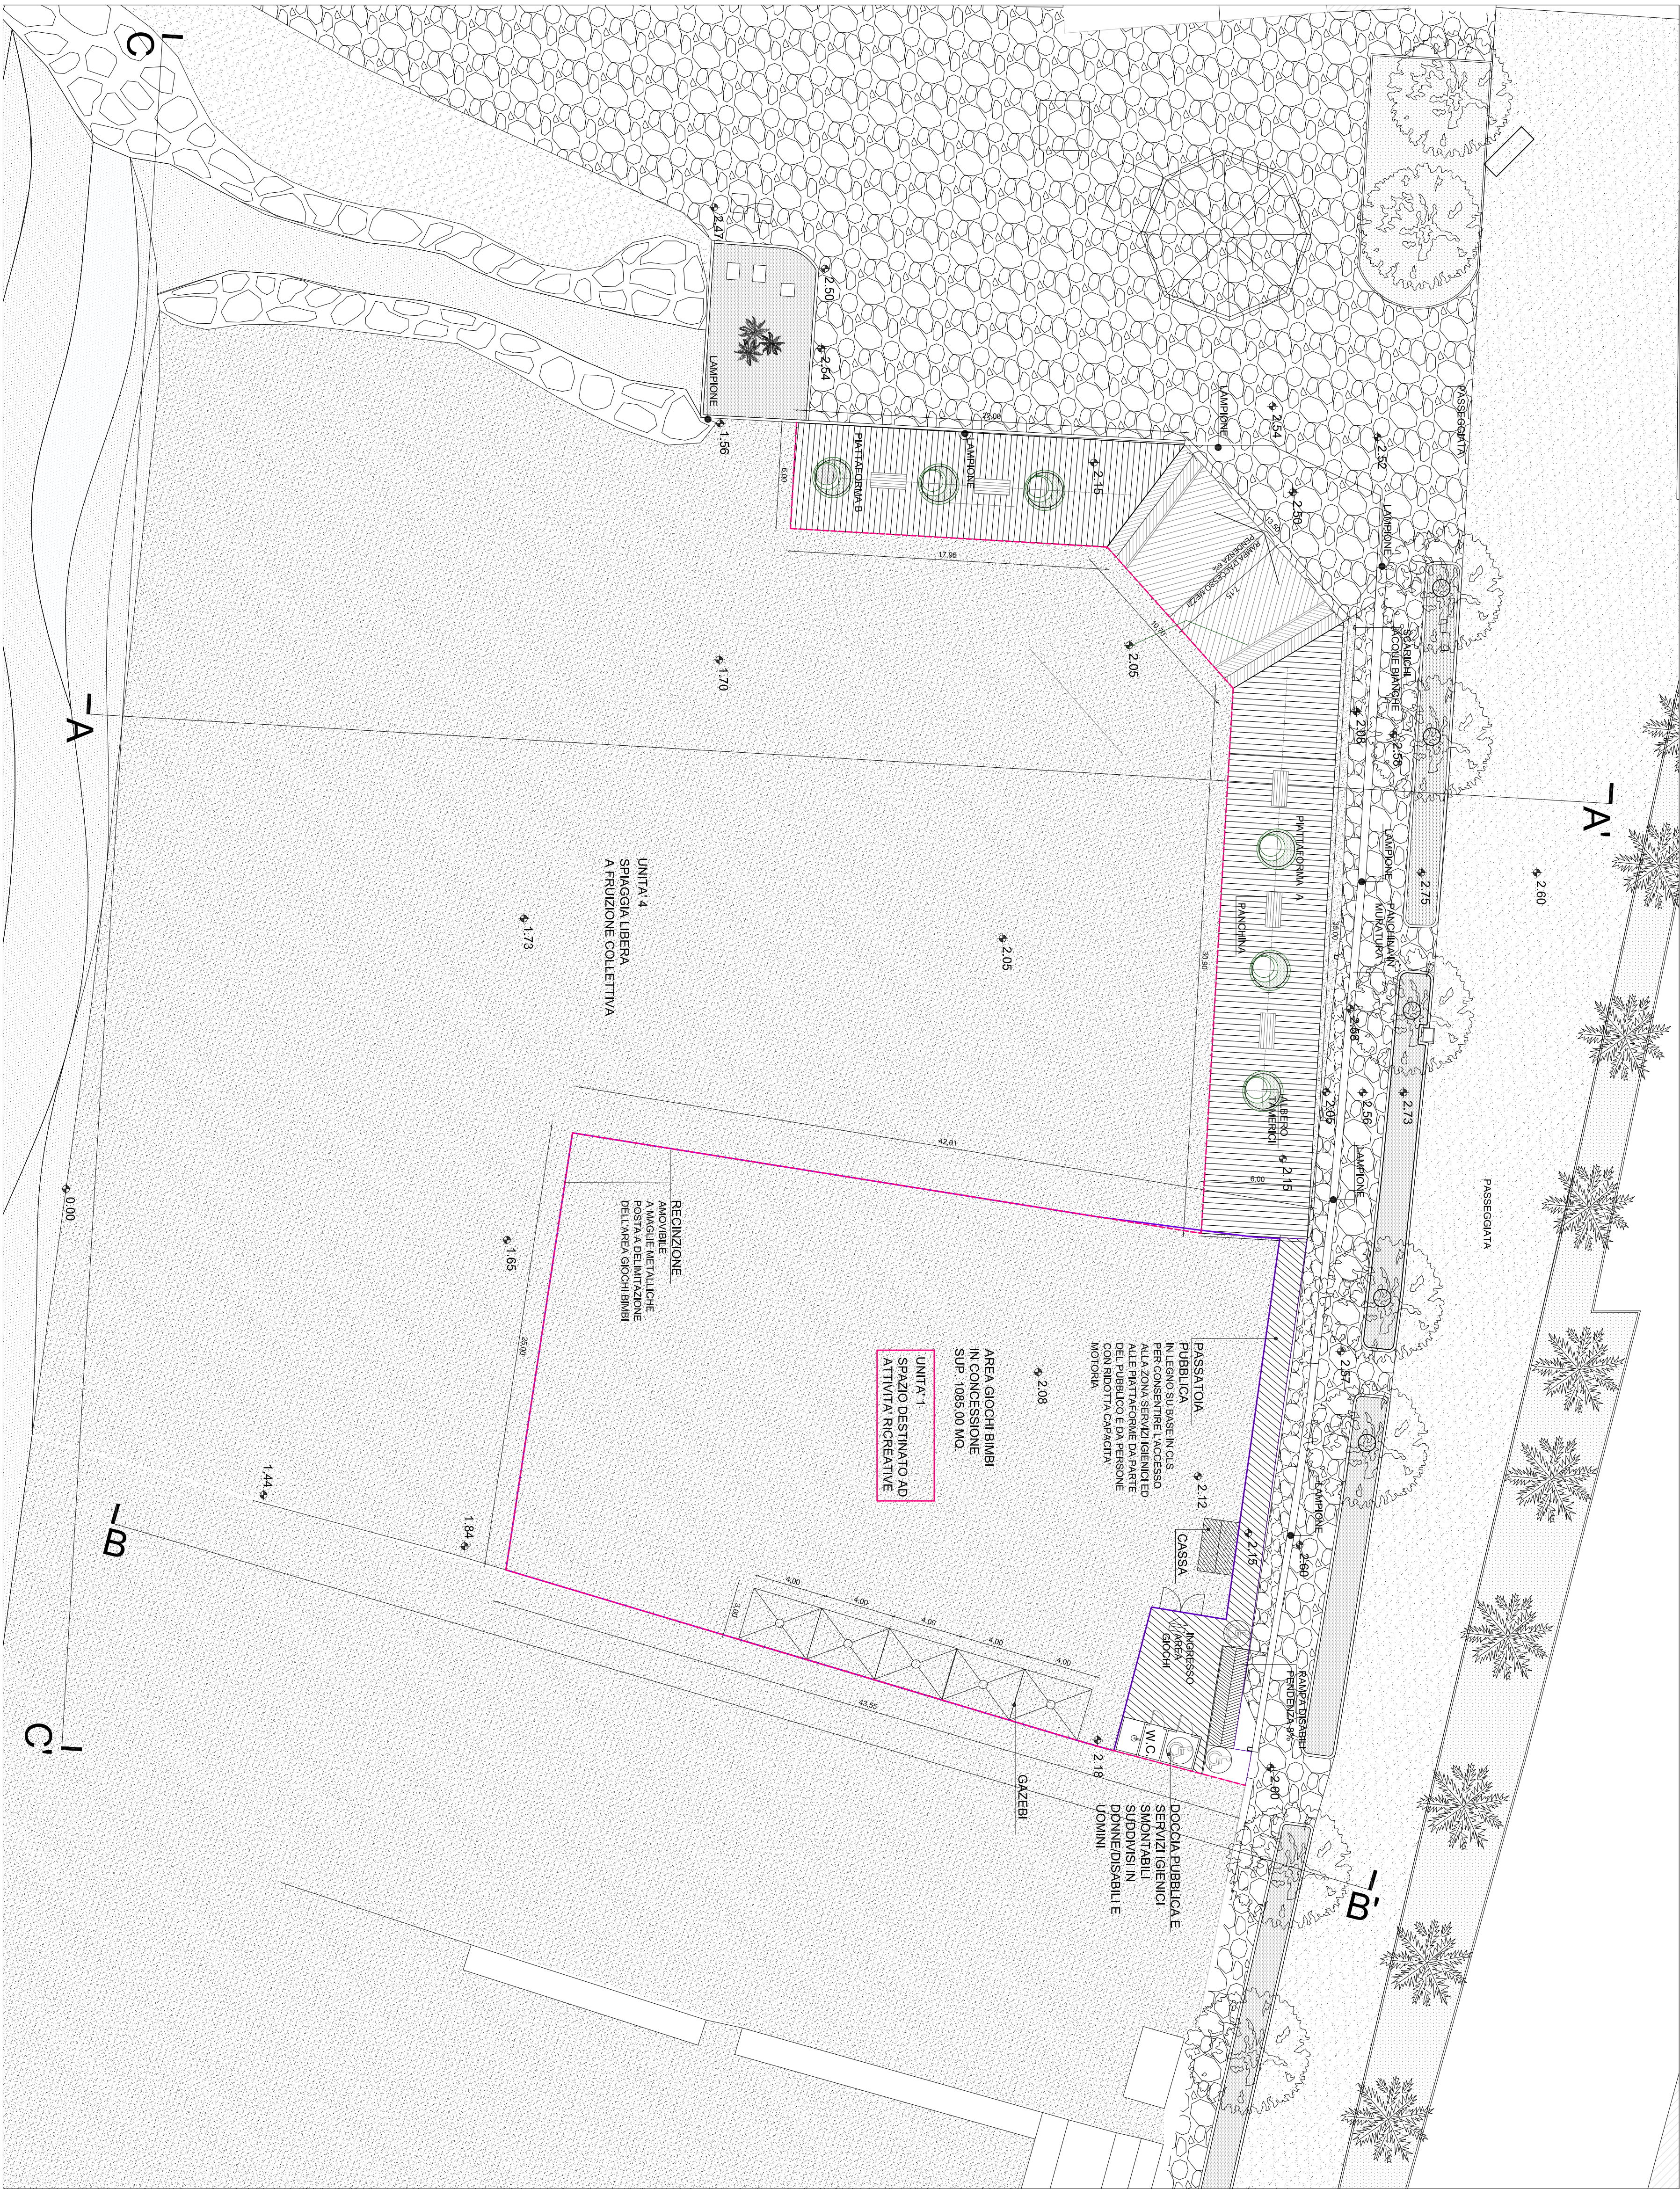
C

C'

A

A'

B

B'

2.47

2.50

2.54

LAMPIONE

1.56

PIATTAFORMA B

LAMPIONE

2.15

17.96

2.54

2.56

2.52

LAMPIONE

PASSEGGIATA

2.05

1.70

PIATTAFORMA A

PANCHINA

ALBERO TAMERICI

UNITA' 4
SPIAGGIA LIBERA
A FRUIZIONE COLLETTIVA

1.73

2.05

2.75

2.60

2.73

2.56

2.58

2.58

LAMPIONE

LAMPIONE

2.15

6.00

42.61

0.00

1.65

RECINZIONE
AMOVIBILE
A MAGLIE METALLICHE
POSTA A DELIMITAZIONE
DELL'AREA GIOCHI BIMBI

AREA GIOCHI BIMBI
IN CONCESSIONE
SUP. 1085,00 MQ.

UNITA' 1
SPAZIO DESTINATO AD
ATTIVITA' RICREATIVE

2.08

PASSATOIA
PUBBLICA
IN LEGNO SU BASE IN CLS
PER CONSENTIRE L'ACCESSO
ALLA ZONA SERVIZI IGIENICI ED
ALLE PIATTAFORME DA PARTE
DEL PUBBLICO E DA PERSONE
CON RIDOTTA CAPACITA'
MOTORIA

PASSEGGIATA

2.12

2.57

1.44

1.84

CASSA

2.15

2.60

LAMPIONE

INGRESSO
AREA
GIOCHI

4.00

4.00

4.00

4.00

4.00

43.55

GAZEBI

2.18

W.C.

RAMPA DISABILI

DOCCIA PUBBLICA E
SERVIZI IGIENICI
SMONTABILI
SUDDIVISI IN
DONNE/DISABILI E
UOMINI

2.60